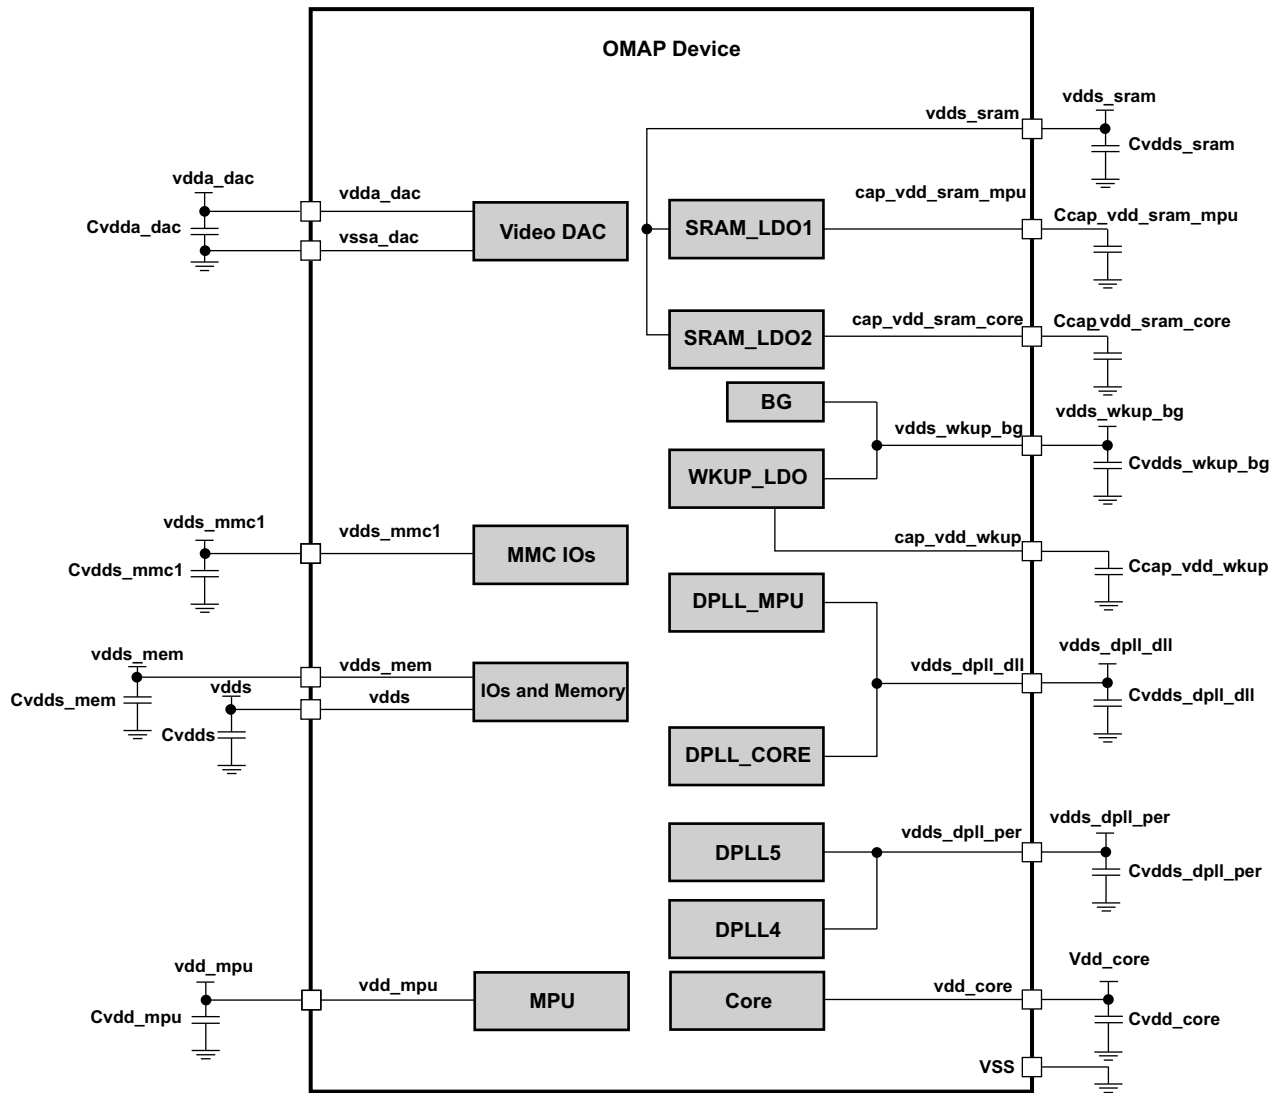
OMAP Device

vdds_sram
vdds_sram
Cvdds_sram

vdda_dac
Cvdda_dac
vdda_dac
vssa_dac
Video DAC
SRAM_LDO1
cap_vdd_sram_mpu
Ccap_vdd_sram_mpu

SRAM_LDO2
cap_vdd_sram_core
Ccap vdd_sram_core

BG
vdds_wkup_bg
vdds_wkup_bg
Cvdds_wkup_bg
WKUP_LDO

cap_vdd_wkup
Ccap_vdd_wkup

vdds_mmc1
Cvdds_mmc1
vdds_mmc1
MMC IOs

DPLL_MPU

vdds_mem
Cvdds_mem
vdds
Cvdds
vdds_mem
vdds
IOs and Memory
vdds_dpll_dll
vdds_dpll_dll
Cvdds_dpll_dll

DPLL_CORE

DPLL5
vdds_dpll_per
vdds_dpll_per
Cvdds_dpll_per

DPLL4

vdd_mpu
Cvdd_mpu
vdd_mpu
MPU
Core
vdd_core
Vdd_core
Cvdd_core

VSS